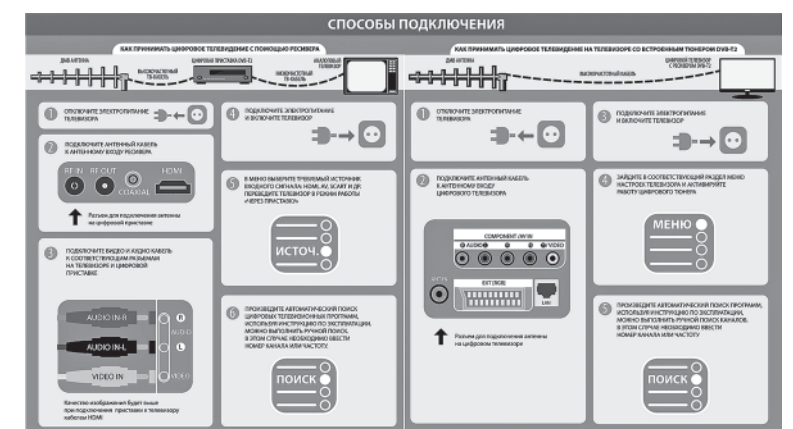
СПОСОБЫ ПОДКЛЮЧЕНИЯ

КАК ПРИНИМАТЬ ЦИФРОВОЕ ТЕЛЕВИДЕНИЕ С ПОМОЩЬЮ РЕСИВЕРА

ДМВ АНТЕННА
ВЫСОКОЧАСТОТНЫЙ ТВ-КАБЕЛЬ
ЦИФРОВАЯ ПРИСТАВКА DVB-T2
НИЗКОЧАСТОТНЫЙ ТВ-КАБЕЛЬ
АНАЛОГОВЫЙ ТЕЛЕВИЗОР

1 ОТКЛЮЧИТЕ ЭЛЕКТРОПИТАНИЕ ТЕЛЕВИЗОРА

2 ПОДКЛЮЧИТЕ АНТЕННЫЙ КАБЕЛЬ К АНТЕННОМУ ВХОДУ РЕСИВЕРА

RF IN
RF OUT
COAXIAL
HDMI

Разъем для подключения антенны на цифровой приставке

3 ПОДКЛЮЧИТЕ ВИДЕО И АУДИО КАБЕЛЬ К СООТВЕТСТВУЮЩИМ РАЗЪЕМАМ НА ТЕЛЕВИЗОРЕ И ЦИФРОВОЙ ПРИСТАВКЕ

AUDIO IN-R
AUDIO IN-L
VIDEO IN
R
L
AUDIO
VIDEO

Качество изображения будет выше при подключении приставки к телевизору кабелем HDMI

4 ПОДКЛЮЧИТЕ ЭЛЕКТРОПИТАНИЕ И ВКЛЮЧИТЕ ТЕЛЕВИЗОР

5 В МЕНЮ ВЫБЕРИТЕ ТРЕБУЕМЫЙ ИСТОЧНИК ВХОДНОГО СИГНАЛА: HDMI, AV, SCART И ДР. ПЕРЕВЕДИТЕ ТЕЛЕВИЗОР В РЕЖИМ РАБОТЫ «ЧЕРЕЗ ПРИСТАВКУ»

ИСТОЧ.

6 ПРОИЗВЕДИТЕ АВТОМАТИЧЕСКИЙ ПОИСК ЦИФРОВЫХ ТЕЛЕВИЗИОННЫХ ПРОГРАММ, ИСПОЛЬЗУЯ ИНСТРУКЦИЮ ПО ЭКСПЛУАТАЦИИ. МОЖНО ВЫПОЛНИТЬ РУЧНОЙ ПОИСК. В ЭТОМ СЛУЧАЕ НЕОБХОДИМО ВВЕСТИ НОМЕР КАНАЛА ИЛИ ЧАСТОТУ

ПОИСК

КАК ПРИНИМАТЬ ЦИФРОВОЕ ТЕЛЕВИДЕНИЕ НА ТЕЛЕВИЗОРЕ СО ВСТРОЕННЫМ ТЮНЕРОМ DVB-T2

ДМВ АНТЕННА
ВЫСОКОЧАСТОТНЫЙ КАБЕЛЬ
ЦИФРОВОЙ ТЕЛЕВИЗОР С РЕСИВЕРОМ DVB-T2

1 ОТКЛЮЧИТЕ ЭЛЕКТРОПИТАНИЕ ТЕЛЕВИЗОРА

2 ПОДКЛЮЧИТЕ АНТЕННЫЙ КАБЕЛЬ К АНТЕННОМУ ВХОДУ ЦИФРОВОГО ТЕЛЕВИЗОРА

COMPONENT / AV IN
AUDIO
VIDEO
RF/CATV
EXT (RGB)
LAN

Разъем для подключения антенны на цифровом телевизоре

3 ПОДКЛЮЧИТЕ ЭЛЕКТРОПИТАНИЕ И ВКЛЮЧИТЕ ТЕЛЕВИЗОР

4 ЗАЙДИТЕ В СООТВЕТСТВУЮЩИЙ РАЗДЕЛ МЕНЮ НАСТРОЕК ТЕЛЕВИЗОРА И АКТИВИРУЙТЕ РАБОТУ ЦИФРОВОГО ТЮНЕРА

МЕНЮ

5 ПРОИЗВЕДИТЕ АВТОМАТИЧЕСКИЙ ПОИСК ПРОГРАММ, ИСПОЛЬЗУЯ ИНСТРУКЦИЮ ПО ЭКСПЛУАТАЦИИ. МОЖНО ВЫПОЛНИТЬ РУЧНОЙ ПОИСК КАНАЛОВ. В ЭТОМ СЛУЧАЕ НЕОБХОДИМО ВВЕСТИ НОМЕР КАНАЛА ИЛИ ЧАСТОТУ

ПОИСК